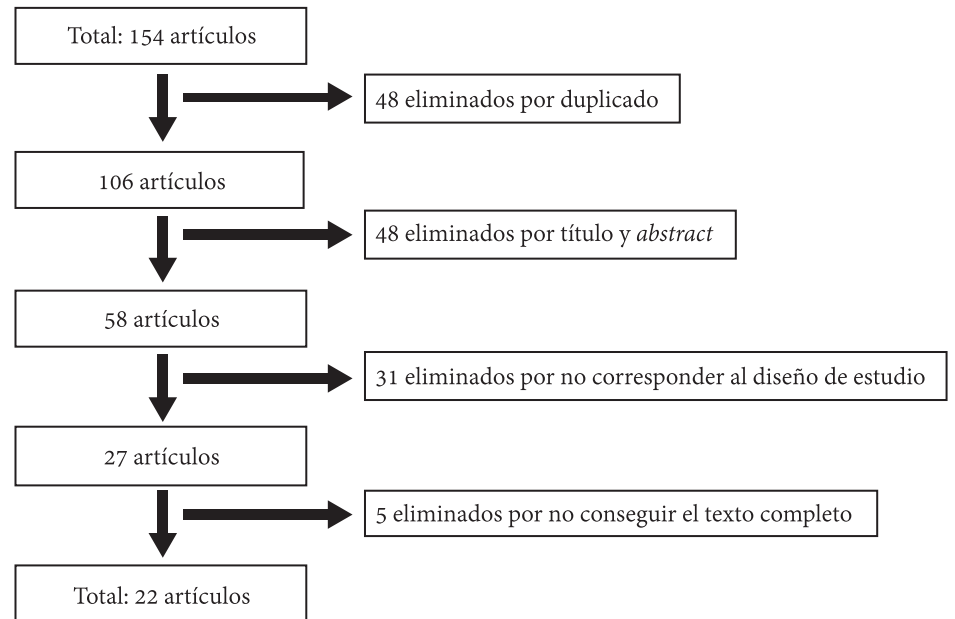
Total: 154 artículos

48 eliminados por duplicado

106 artículos

48 eliminados por título y *abstract*

58 artículos

31 eliminados por no corresponder al diseño de estudio

27 artículos

5 eliminados por no conseguir el texto completo

Total: 22 artículos